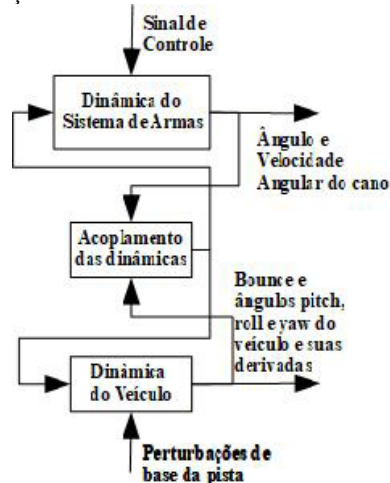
Sinal de Controle

Dinâmica do Sistema de Armas

Ângulo e Velocidade Angular do cano

Acoplamento das dinâmicas

Bounce e ângulos pitch, roll e yaw do veículo e suas derivadas

Dinâmica do Veículo

Perturbações de base da pista